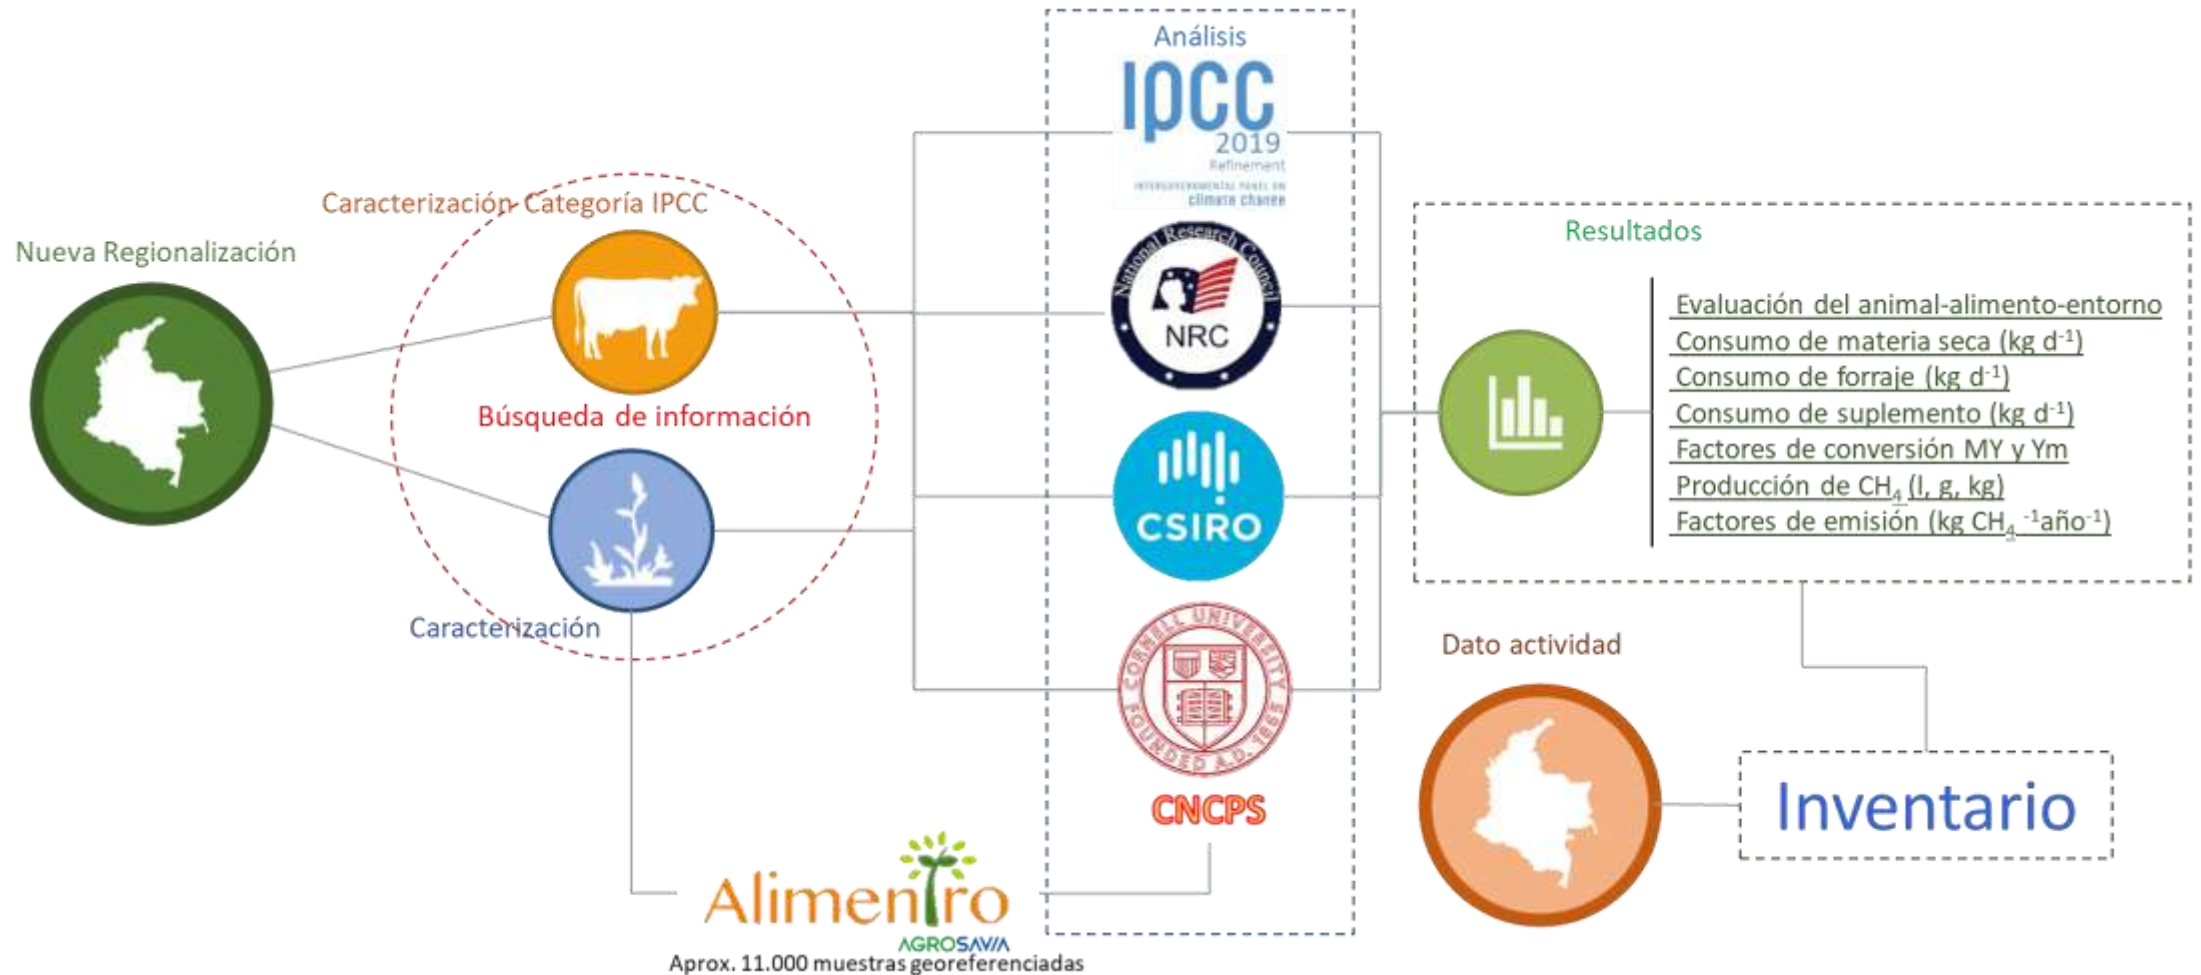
Análisis

IPCC
2019
Refinement
INTERGOVERNMENTAL PANEL ON climate change

Nueva Regionalización

Caracterización Categoría IPCC

Búsqueda de información

Caracterización

National Research Council
NRC

CSIRO

CORNELL UNIVERSITY FOUNDED A.D. 1865

CNCPS

Alimentro
AGROSAVIA
Aprox. 11.000 muestras georeferenciadas

Resultados

Evaluación del animal-alimento-entorno
Consumo de materia seca (kg $d^{-1}$)
Consumo de forraje (kg $d^{-1}$)
Consumo de suplemento (kg $d^{-1}$)
Factores de conversión MY y Ym
Producción de $CH_4$ (l, g, kg)
Factores de emisión (kg $CH_4$ $^{-1}$año$^{-1}$)

Dato actividad

Inventario